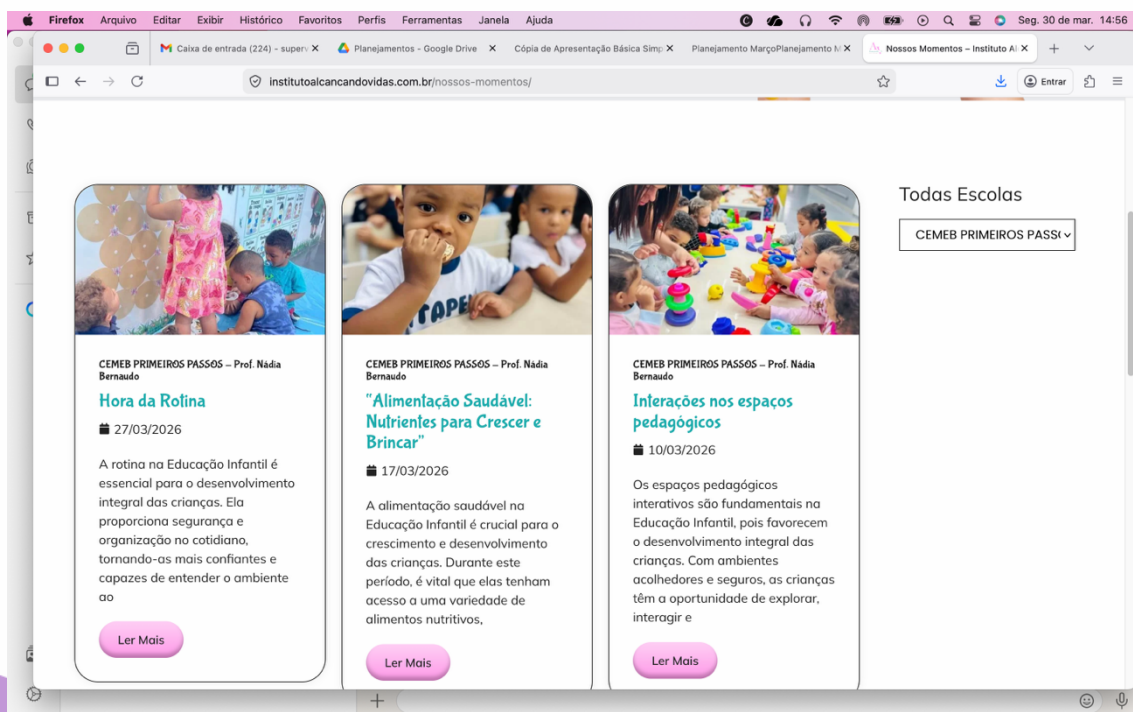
Firefox Arquivo Editar Exibir Histórico Favoritos Perfis Ferramentas Janela Ajuda Seg. 30 de mar. 14:56

Caixa de entrada (224) - superv
Planejamentos - Google Drive
Cópia de Apresentação Básica Simp
Planejamento MarçoPlanejamento M
Nossos Momentos – Instituto Al

institutoalcancandovidas.com.br/nossos-momentos/

Entrar

Todas Escolas

CEMEB PRIMEIROS PASS(

CEMEB PRIMEIROS PASSOS – Prof. Nádia Bernaudo

Hora da Rotina

27/03/2026

A rotina na Educação Infantil é essencial para o desenvolvimento integral das crianças. Ela proporciona segurança e organização no cotidiano, tornando-as mais confiantes e capazes de entender o ambiente ao

Ler Mais

CEMEB PRIMEIROS PASSOS – Prof. Nádia Bernaudo

"Alimentação Saudável: Nutrientes para Crescer e Brincar"

17/03/2026

A alimentação saudável na Educação Infantil é crucial para o crescimento e desenvolvimento das crianças. Durante este período, é vital que elas tenham acesso a uma variedade de alimentos nutritivos,

Ler Mais

CEMEB PRIMEIROS PASSOS – Prof. Nádia Bernaudo

Interações nos espaços pedagógicos

10/03/2026

Os espaços pedagógicos interativos são fundamentais na Educação Infantil, pois favorecem o desenvolvimento integral das crianças. Com ambientes acolhedores e seguros, as crianças têm a oportunidade de explorar, interagir e

Ler Mais